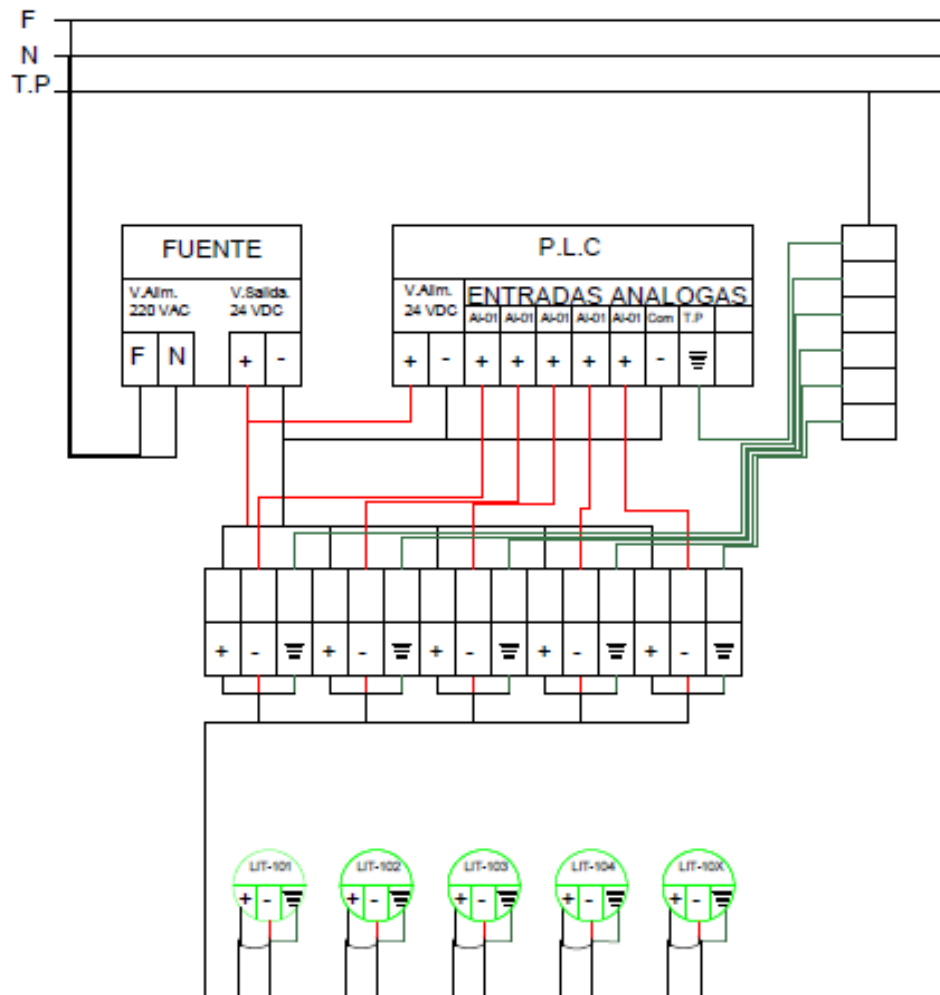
F
N
T.P

FUENTE
V.Alim. 220 VAC
V.Salida. 24 VDC
F N + -

P.L.C
V.Alim. 24 VDC
ENTRADAS ANALOGAS
AI-01 AI-01 AI-01 AI-01 AI-01 Com T.P
+ - + + + + + -

+ - + - + - + - + -

LIT-101
+ -
LIT-102
+ -
LIT-103
+ -
LIT-104
+ -
LIT-10X
+ -